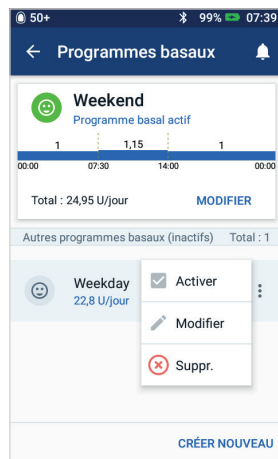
50+ 99% 07:39

Programmes basaux

Weekend
Programme basal actif

1 1,15 1
00:00 07:30 14:00 00:00

Total : 24,95 U/jour MODIFIER

Autres programmes basaux (inactifs) Total : 1

Weekday
22,8 U/jour

Activer
Modifier
Suppr.

CRÉER NOUVEAU